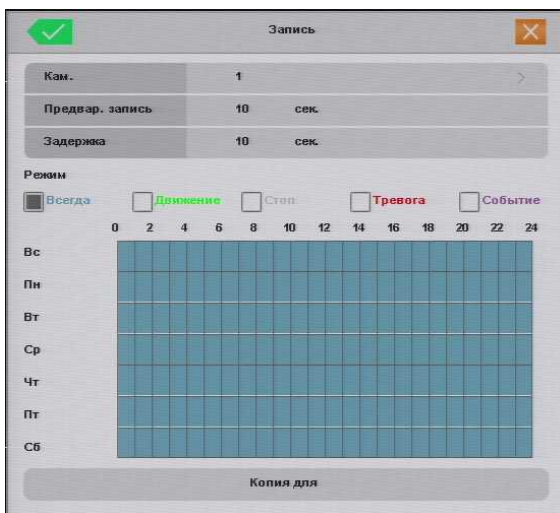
Запись

| Кам. | 1 | |
|---|---|---|
| Предвар. запись | 10 | сек. |
| Задержка | 10 | сек. |

Режим

Всегда Движение Стоп Тревога Событие

0 2 4 6 8 10 12 14 16 18 20 22 24

Вс
Пн
Вт
Ср
Чт
Пт
Сб

Копия для